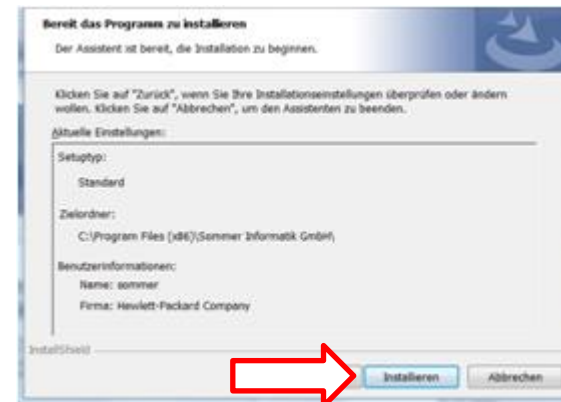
Bereit das Programm zu installieren

Der Assistent ist bereit, die Installation zu beginnen.

Klicken Sie auf "Zurück", wenn Sie Ihre Installationseinstellungen überprüfen oder ändern wollen. Klicken Sie auf "Abbrechen", um den Assistenten zu beenden.

Aktuelle Einstellungen:

Setuptyp:

Standard

Zielordner:

C:\Program Files (x86)\Sommer Informatik GmbH\

Benutzerinformationen:

Name: sommer

Firma: Hewlett-Packard Company

InstallShield

Installieren

Abbrechen